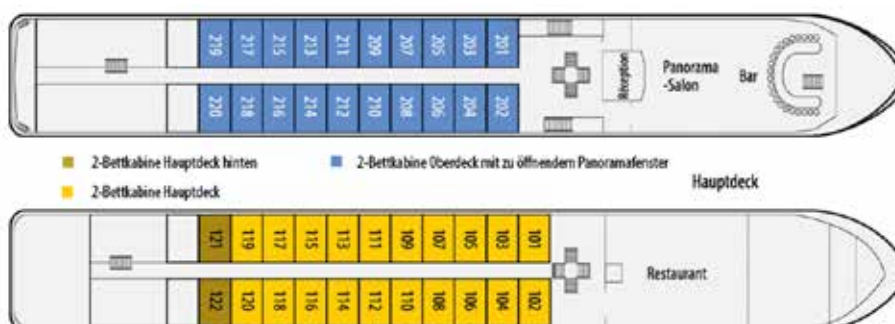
219 217 215 213 211 209 207 205 203 201

220 218 216 214 212 210 208 206 204 202

Rezeption

Panorama -Salon

Bar

2-Bettkabine Hauptdeck hinten

2-Bettkabine Oberdeck mit zu öffnendem Panoramafenster

2-Bettkabine Hauptdeck

Hauptdeck

121 119 117 115 113 111 109 107 105 103 101

122 120 118 116 114 112 110 108 106 104 102

Restaurant